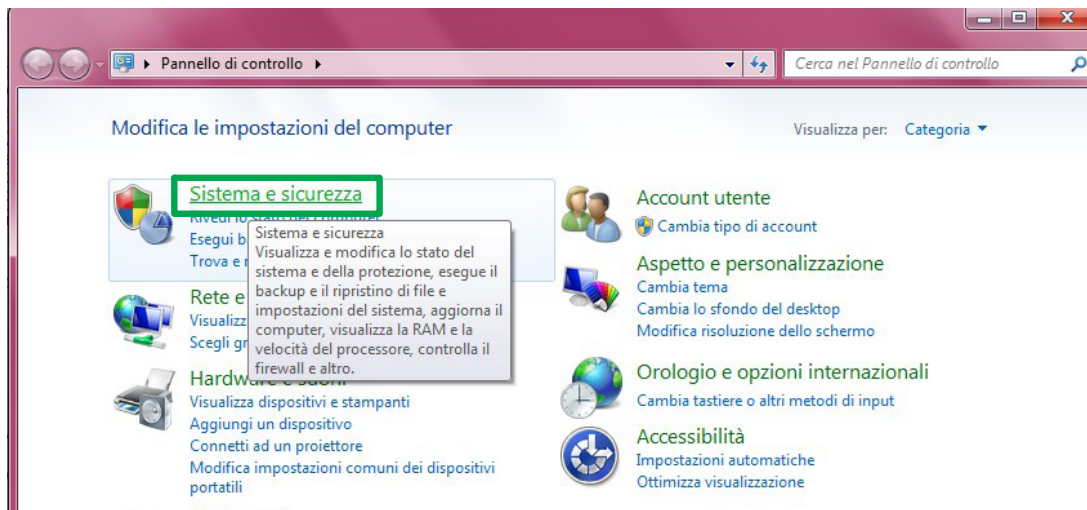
Pannello di controllo

Cerca nel Pannello di controllo

Modifica le impostazioni del computer

Visualizza per: Categoria

Sistema e sicurezza
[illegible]
Esegui b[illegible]
Trova e r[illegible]

Sistema e sicurezza
Visualizza e modifica lo stato del sistema e della protezione, esegue il backup e il ripristino di file e impostazioni del sistema, aggiorna il computer, visualizza la RAM e la velocità del processore, controlla il firewall e altro.

Rete e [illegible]
Visualizz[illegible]
Scegli gr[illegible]

Hardware e suoni
Visualizza dispositivi e stampanti
Aggiungi un dispositivo
Connetti ad un proiettore
Modifica impostazioni comuni dei dispositivi portatili

Account utente
Cambia tipo di account

Aspetto e personalizzazione
Cambia tema
Cambia lo sfondo del desktop
Modifica risoluzione dello schermo

Orologio e opzioni internazionali
Cambia tastiere o altri metodi di input

Accessibilità
Impostazioni automatiche
Ottimizza visualizzazione